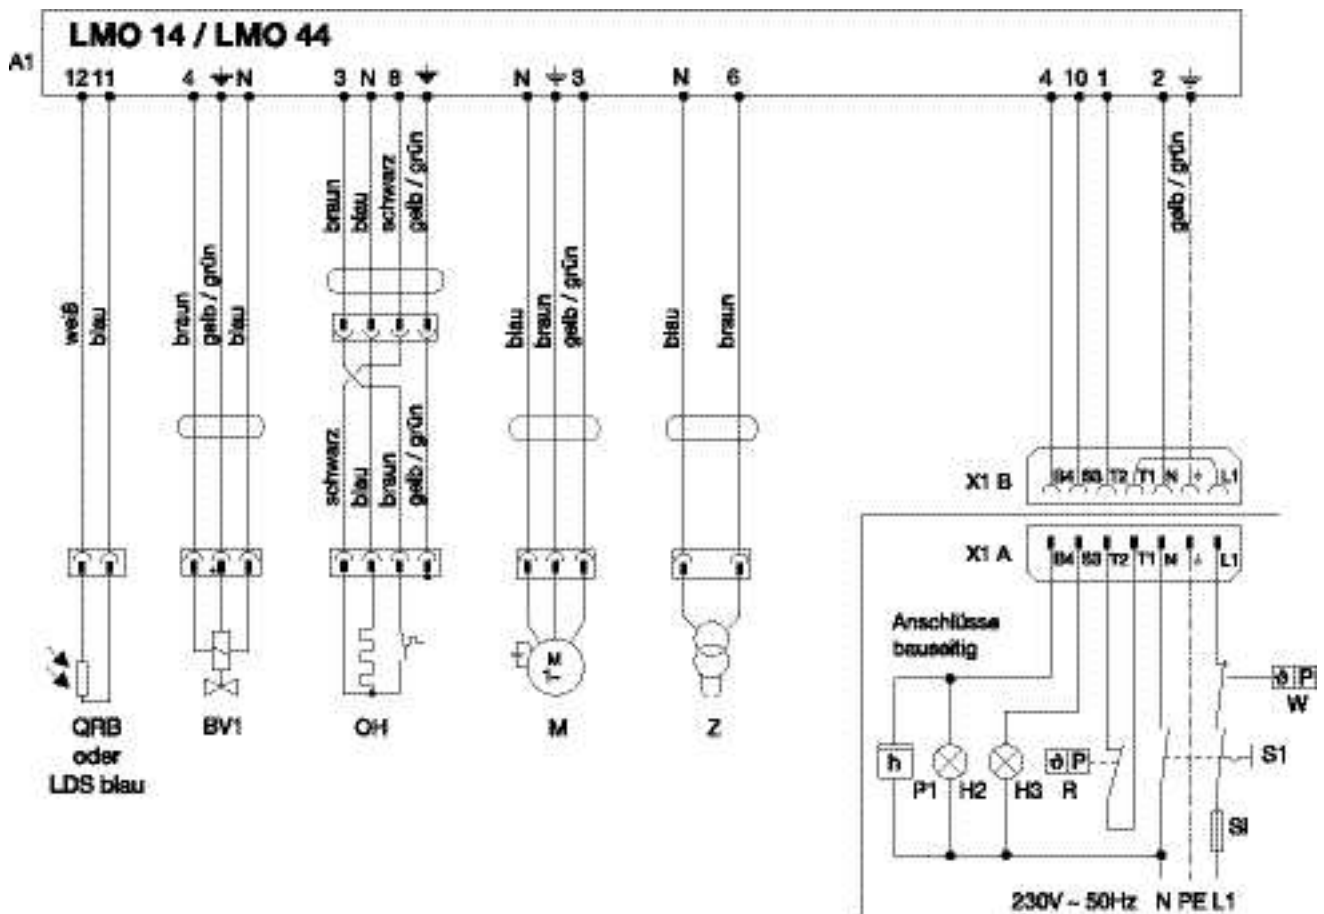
LMO 14 / LMO 44

A1

12 11 4 ⏚ N 3 N 8 ⏚ N ⏚ 3 N 6 4 10 1 2 ⏚

weiß blau

braun gelb / grün blau

braun blau schwarz gelb / grün

schwarz blau braun gelb / grün

blau braun gelb / grün

blau braun

gelb / grün

X1 B B4 S3 T2 T1 N ⏚ L1

X1 A B4 S3 T2 T1 N ⏚ L1

Anschlüsse bauseitig

M

QRB oder LDS blau

BV1

OH

M

Z

h P1 H2 H3 ϑ P R

ϑ P W

S1

Si

230V ~ 50Hz N PE L1